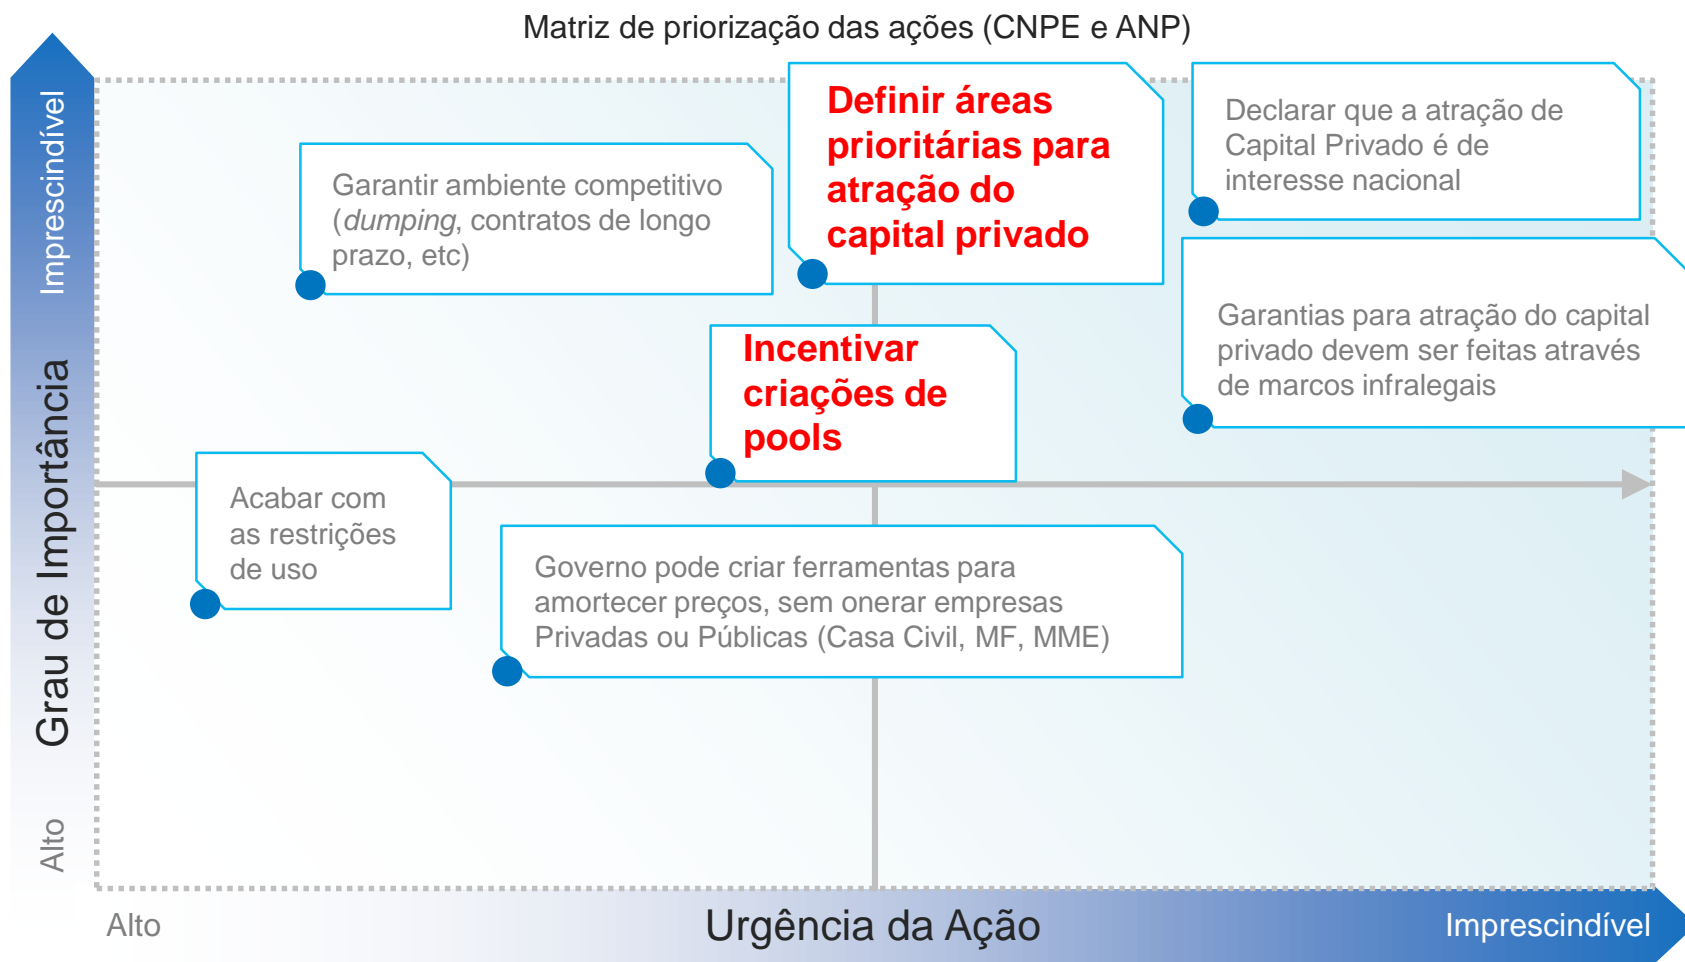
Matriz de priorização das ações (CNPE e ANP)

Imprescindível

Grau de Importância

Alto

Garantir ambiente competitivo (*dumping*, contratos de longo prazo, etc)

Definir áreas prioritárias para atração do capital privado

Declarar que a atração de Capital Privado é de interesse nacional

Garantias para atração do capital privado devem ser feitas através de marcos infralegais

Incentivar criações de pools

Acabar com as restrições de uso

Governo pode criar ferramentas para amortecer preços, sem onerar empresas Privadas ou Públicas (Casa Civil, MF, MME)

Alto

Urgência da Ação

Imprescindível